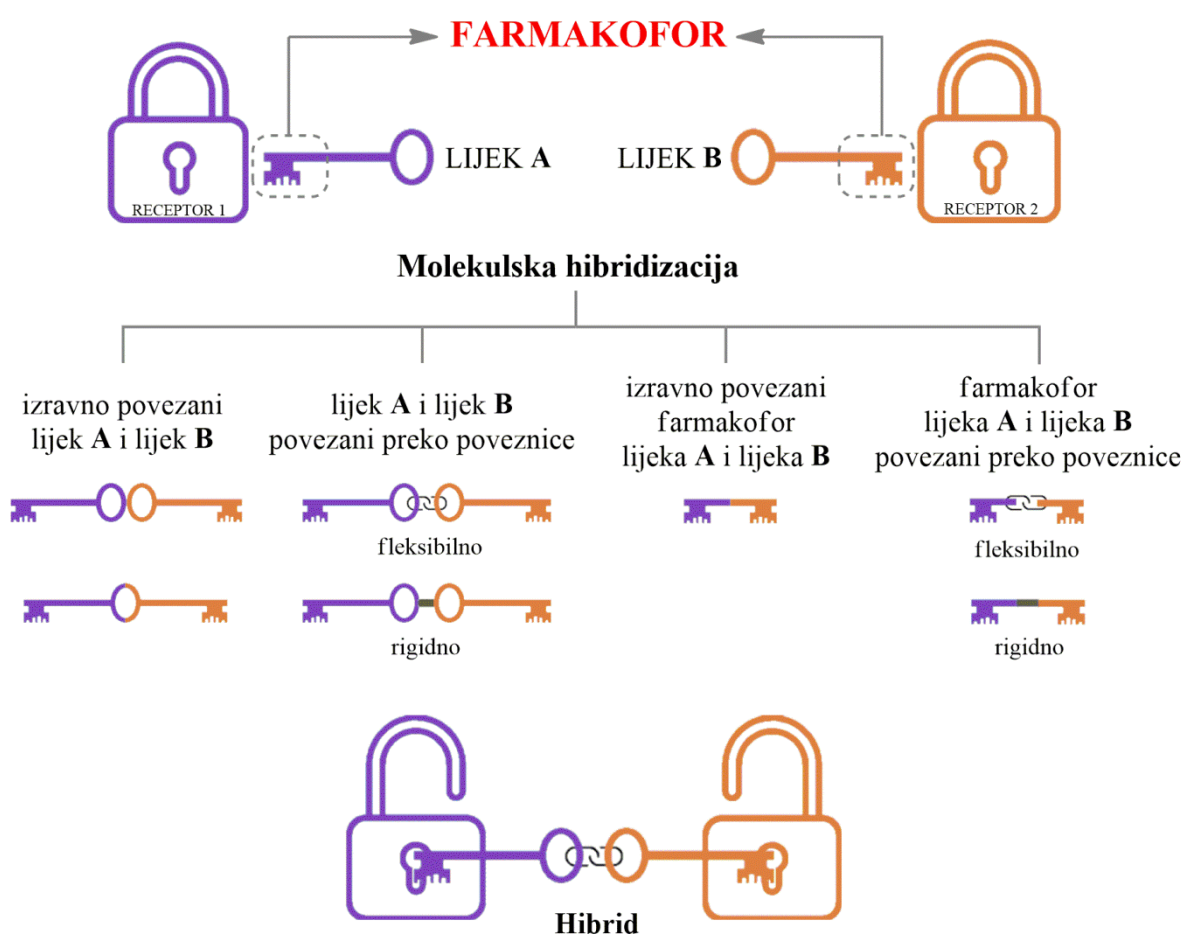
FARMAKOFOR

RECEPTOR 1

LIJEK A

LIJEK B

RECEPTOR 2

Molekulska hibridizacija

izravno povezani lijek A i lijek B

lijek A i lijek B povezani preko poveznice

fleksibilno

rigidno

izravno povezani farmakofor lijeka A i lijeka B

farmakofor lijeka A i lijeka B povezani preko poveznice

fleksibilno

rigidno

Hibrid